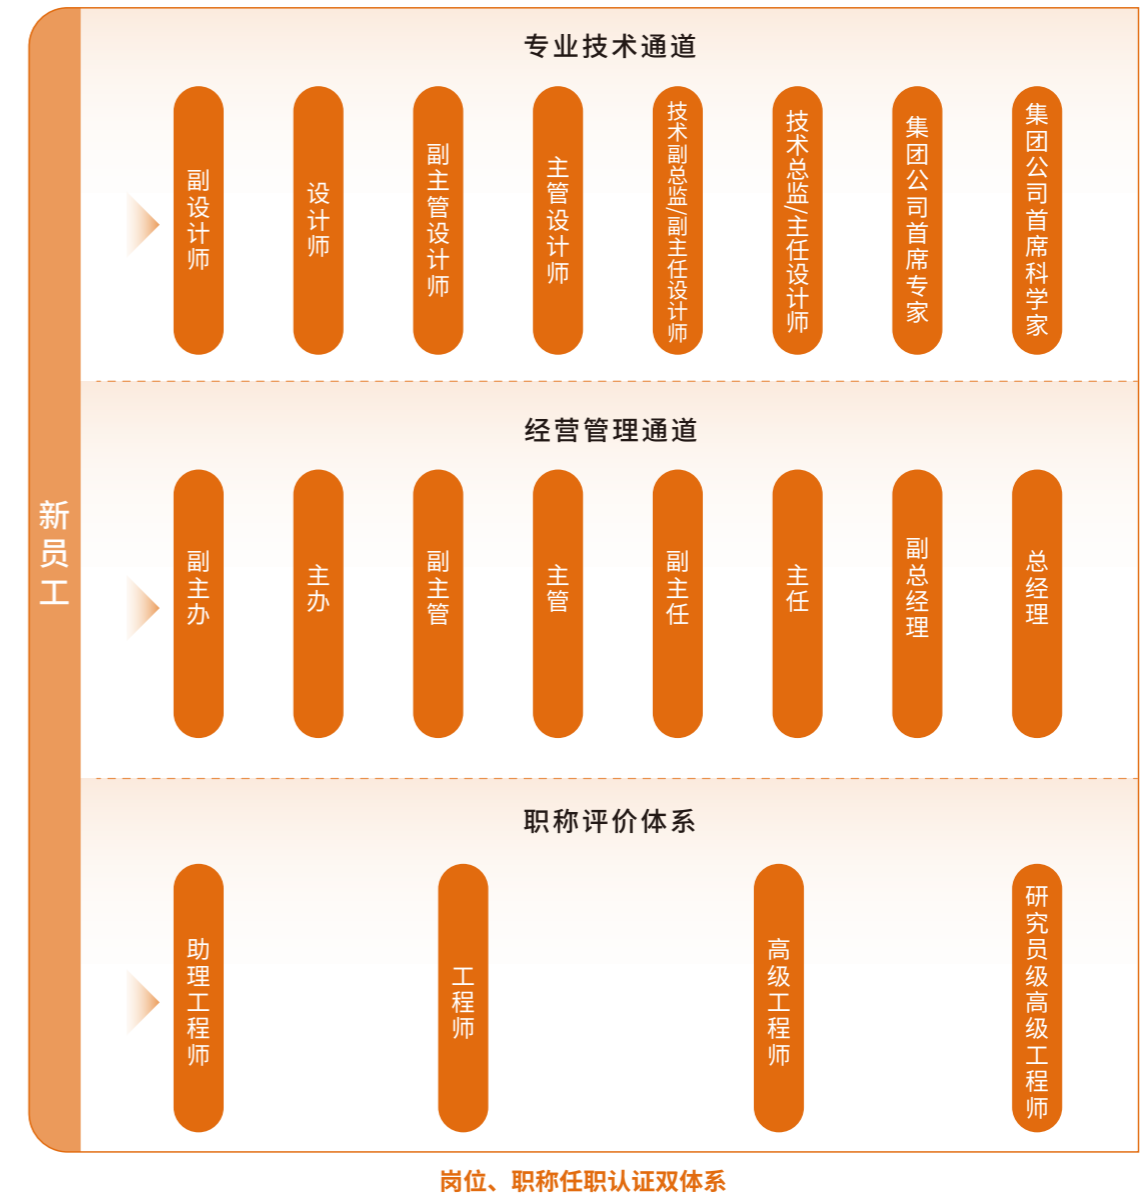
新员工

专业技术通道

副设计师

设计师

副主管设计师

主管设计师

技术副总监/副主任设计师

技术总监/主任设计师

集团公司首席专家

集团公司首席科学家

经营管理通道

副主办

主办

副主管

主管

副主任

主任

副总经理

总经理

职称评价体系

助理工程师

工程师

高级工程师

研究员级高级工程师

岗位、职称任职认证双体系